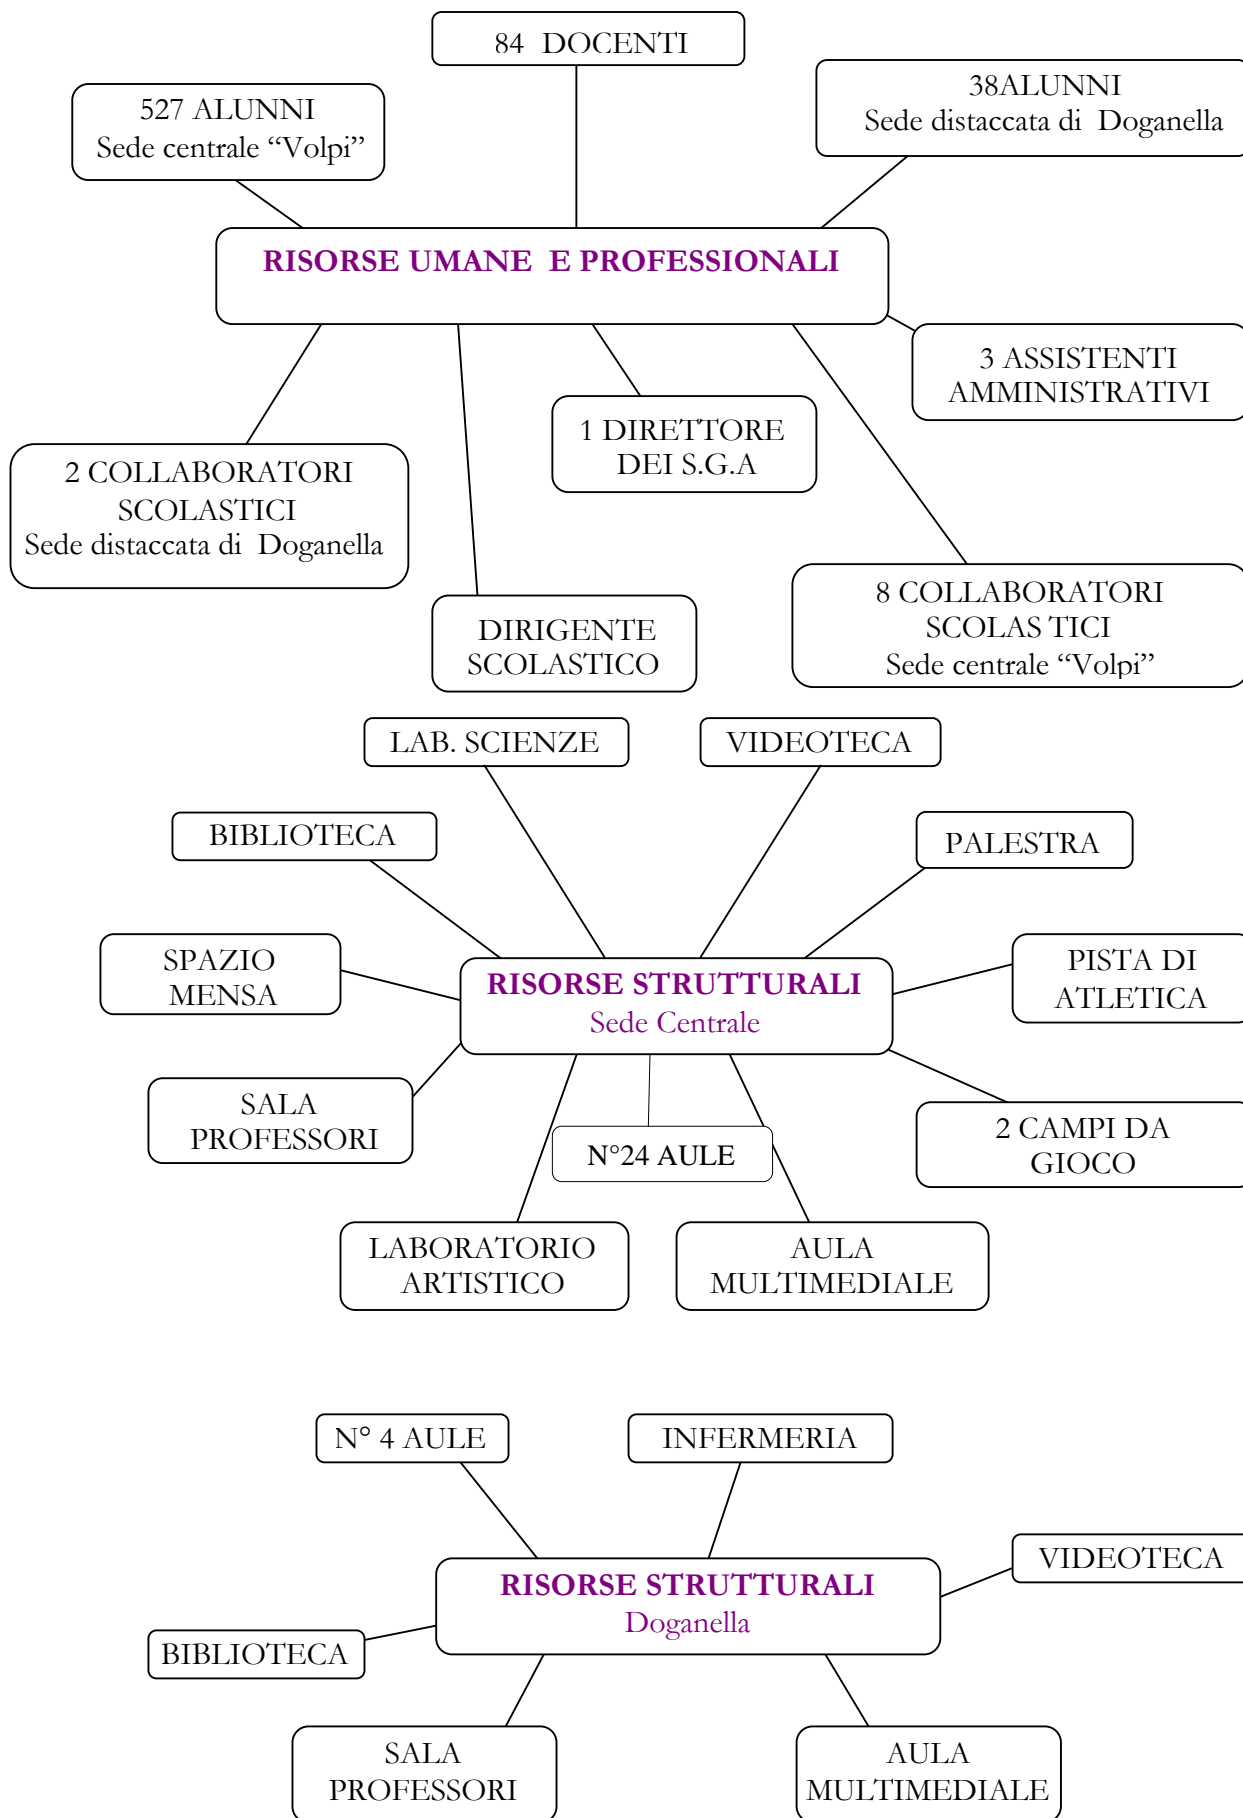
84 DOCENTI

527 ALUNNI
Sede centrale “Volpi”

38ALUNNI
Sede distaccata di Doganella

RISORSE UMANE E PROFESSIONALI

3 ASSISTENTI AMMINISTRATIVI

1 DIRETTORE DEI S.G.A

2 COLLABORATORI SCOLASTICI
Sede distaccata di Doganella

DIRIGENTE SCOLASTICO

8 COLLABORATORI SCOLASTICI
Sede centrale “Volpi”

LAB. SCIENZE

VIDEOTECA

BIBLIOTECA

PALESTRA

SPAZIO MENSA

RISORSE STRUTTURALI
Sede Centrale

PISTA DI ATLETICA

SALA PROFESSORI

N°24 AULE

2 CAMPI DA GIOCO

LABORATORIO ARTISTICO

AULA MULTIMEDIALE

N° 4 AULE

INFERMERIA

VIDEOTECA

RISORSE STRUTTURALI
Doganella

BIBLIOTECA

SALA PROFESSORI

AULA MULTIMEDIALE